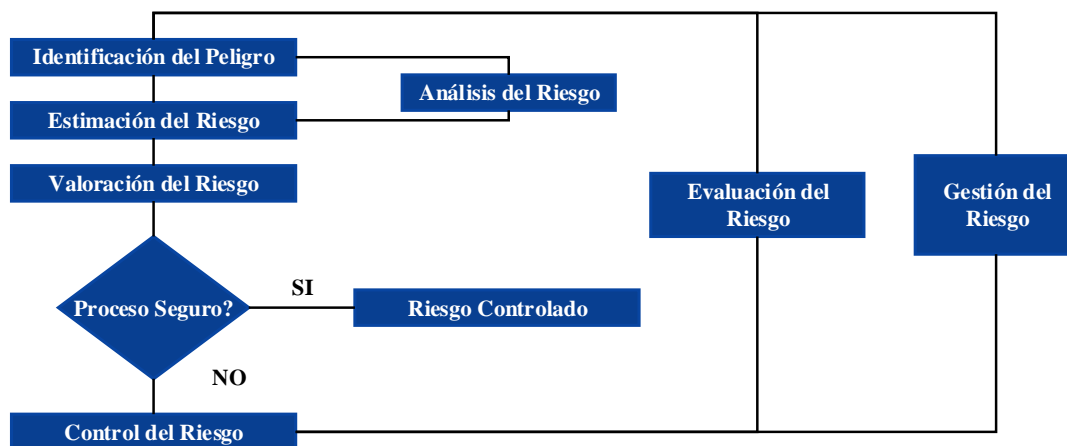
Identificación del Peligro

Análisis del Riesgo

Estimación del Riesgo

Valoración del Riesgo

Evaluación del Riesgo

Gestión del Riesgo

Proceso Seguro?

SI

Riesgo Controlado

NO

Control del Riesgo